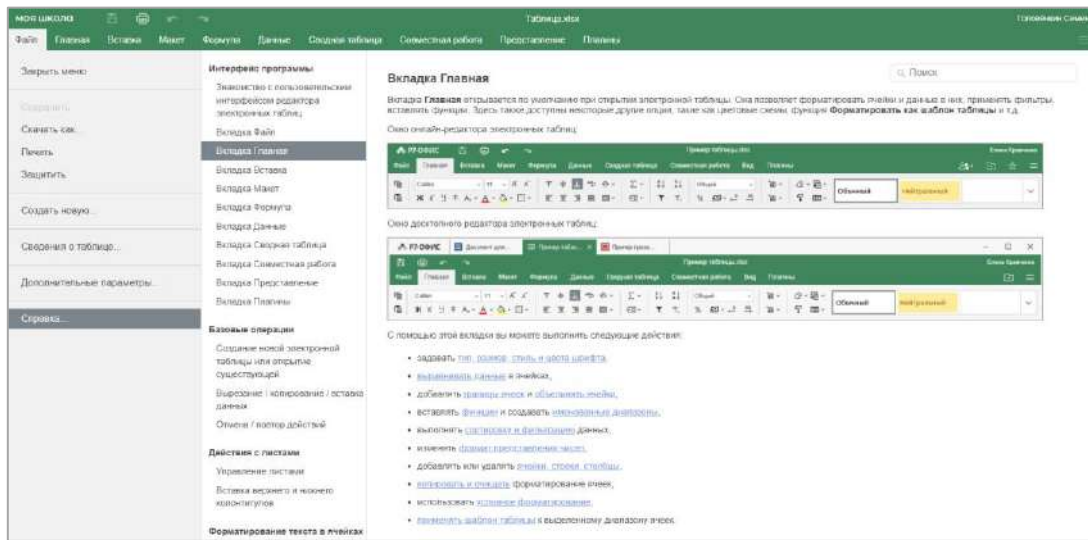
МОЯ ШКОЛА

Таблица.xlsx

Голованов Семен

Файл Главная Вставка Макет Формулы Данные Сводная таблица Совместная работа Представление Плагины

Закрыть меню

Сохранить

Скачать как...

Печать

Защитить

Создать новую...

Сведения о таблице...

Дополнительные параметры...

Справка...

Интерфейс программы

Знакомство с пользовательским интерфейсом редактора электронных таблиц

Вкладка Файл

Вкладка Главная

Вкладка Вставка

Вкладка Макет

Вкладка Формулы

Вкладка Данные

Вкладка Сводная таблица

Вкладка Совместная работа

Вкладка Представление

Вкладка Плагины

Базовые операции

Создание новой электронной таблицы или открытие существующей

Вырезание / копирование / вставка данных

Отмена / повтор действий

Действия с листами

Управление листами

Вставка верхнего и нижнего колонтитулов

Форматирование текста в ячейках

Поиск

Вкладка Главная

Вкладка Главная открывается по умолчанию при открытии электронной таблицы. Она позволяет форматировать ячейки и данные в них, применять фильтры, вставлять функции. Здесь также доступны некоторые другие опции, такие как цветовые схемы, функция Форматировать как шаблон таблицы и т.д.

Окно онлайн-редактора электронных таблиц:

Окно десктопного редактора электронных таблиц:

С помощью этой вкладки вы можете выполнить следующие действия:

• задавать тип, размер, стиль и цвета шрифта,
• выравнивать данные в ячейках,
• добавлять границы ячеек и объединять ячейки,
• вставлять функции и создавать именованные диапазоны,
• выполнять сортировку и фильтрацию данных,
• изменять формат представления чисел,
• добавлять или удалять ячейки, строки, столбцы,
• копировать и очищать форматирование ячеек,
• применять шаблон таблицы к выделенному диапазону ячеек.